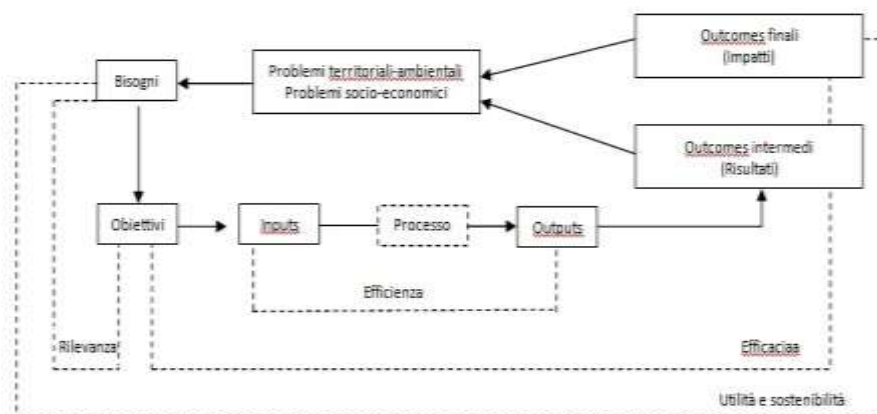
Outcomes finali
(Impatti)

Bisogni

Problemi territoriali-ambientali
Problemi socio-economici

Outcomes intermedi
(Risultati)

Obiettivi

Inputs

Processo

Outputs

Efficienza

Rilevanza

Efficaciaa

Utilità e sostenibilità